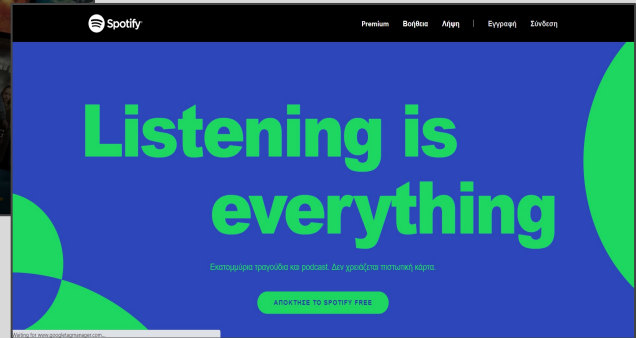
Spotify

Premium Βοήθεια Λήψη | Εγγραφή Σύνδεση

Listening is everything

Εκατομμύρια τραγούδια και podcast. Δεν χρειάζεται πιστωτική κάρτα.

ΑΠΟΚΤΗΣΕ ΤΟ SPOTIFY FREE

Waiting for www.googletagmanager.com...